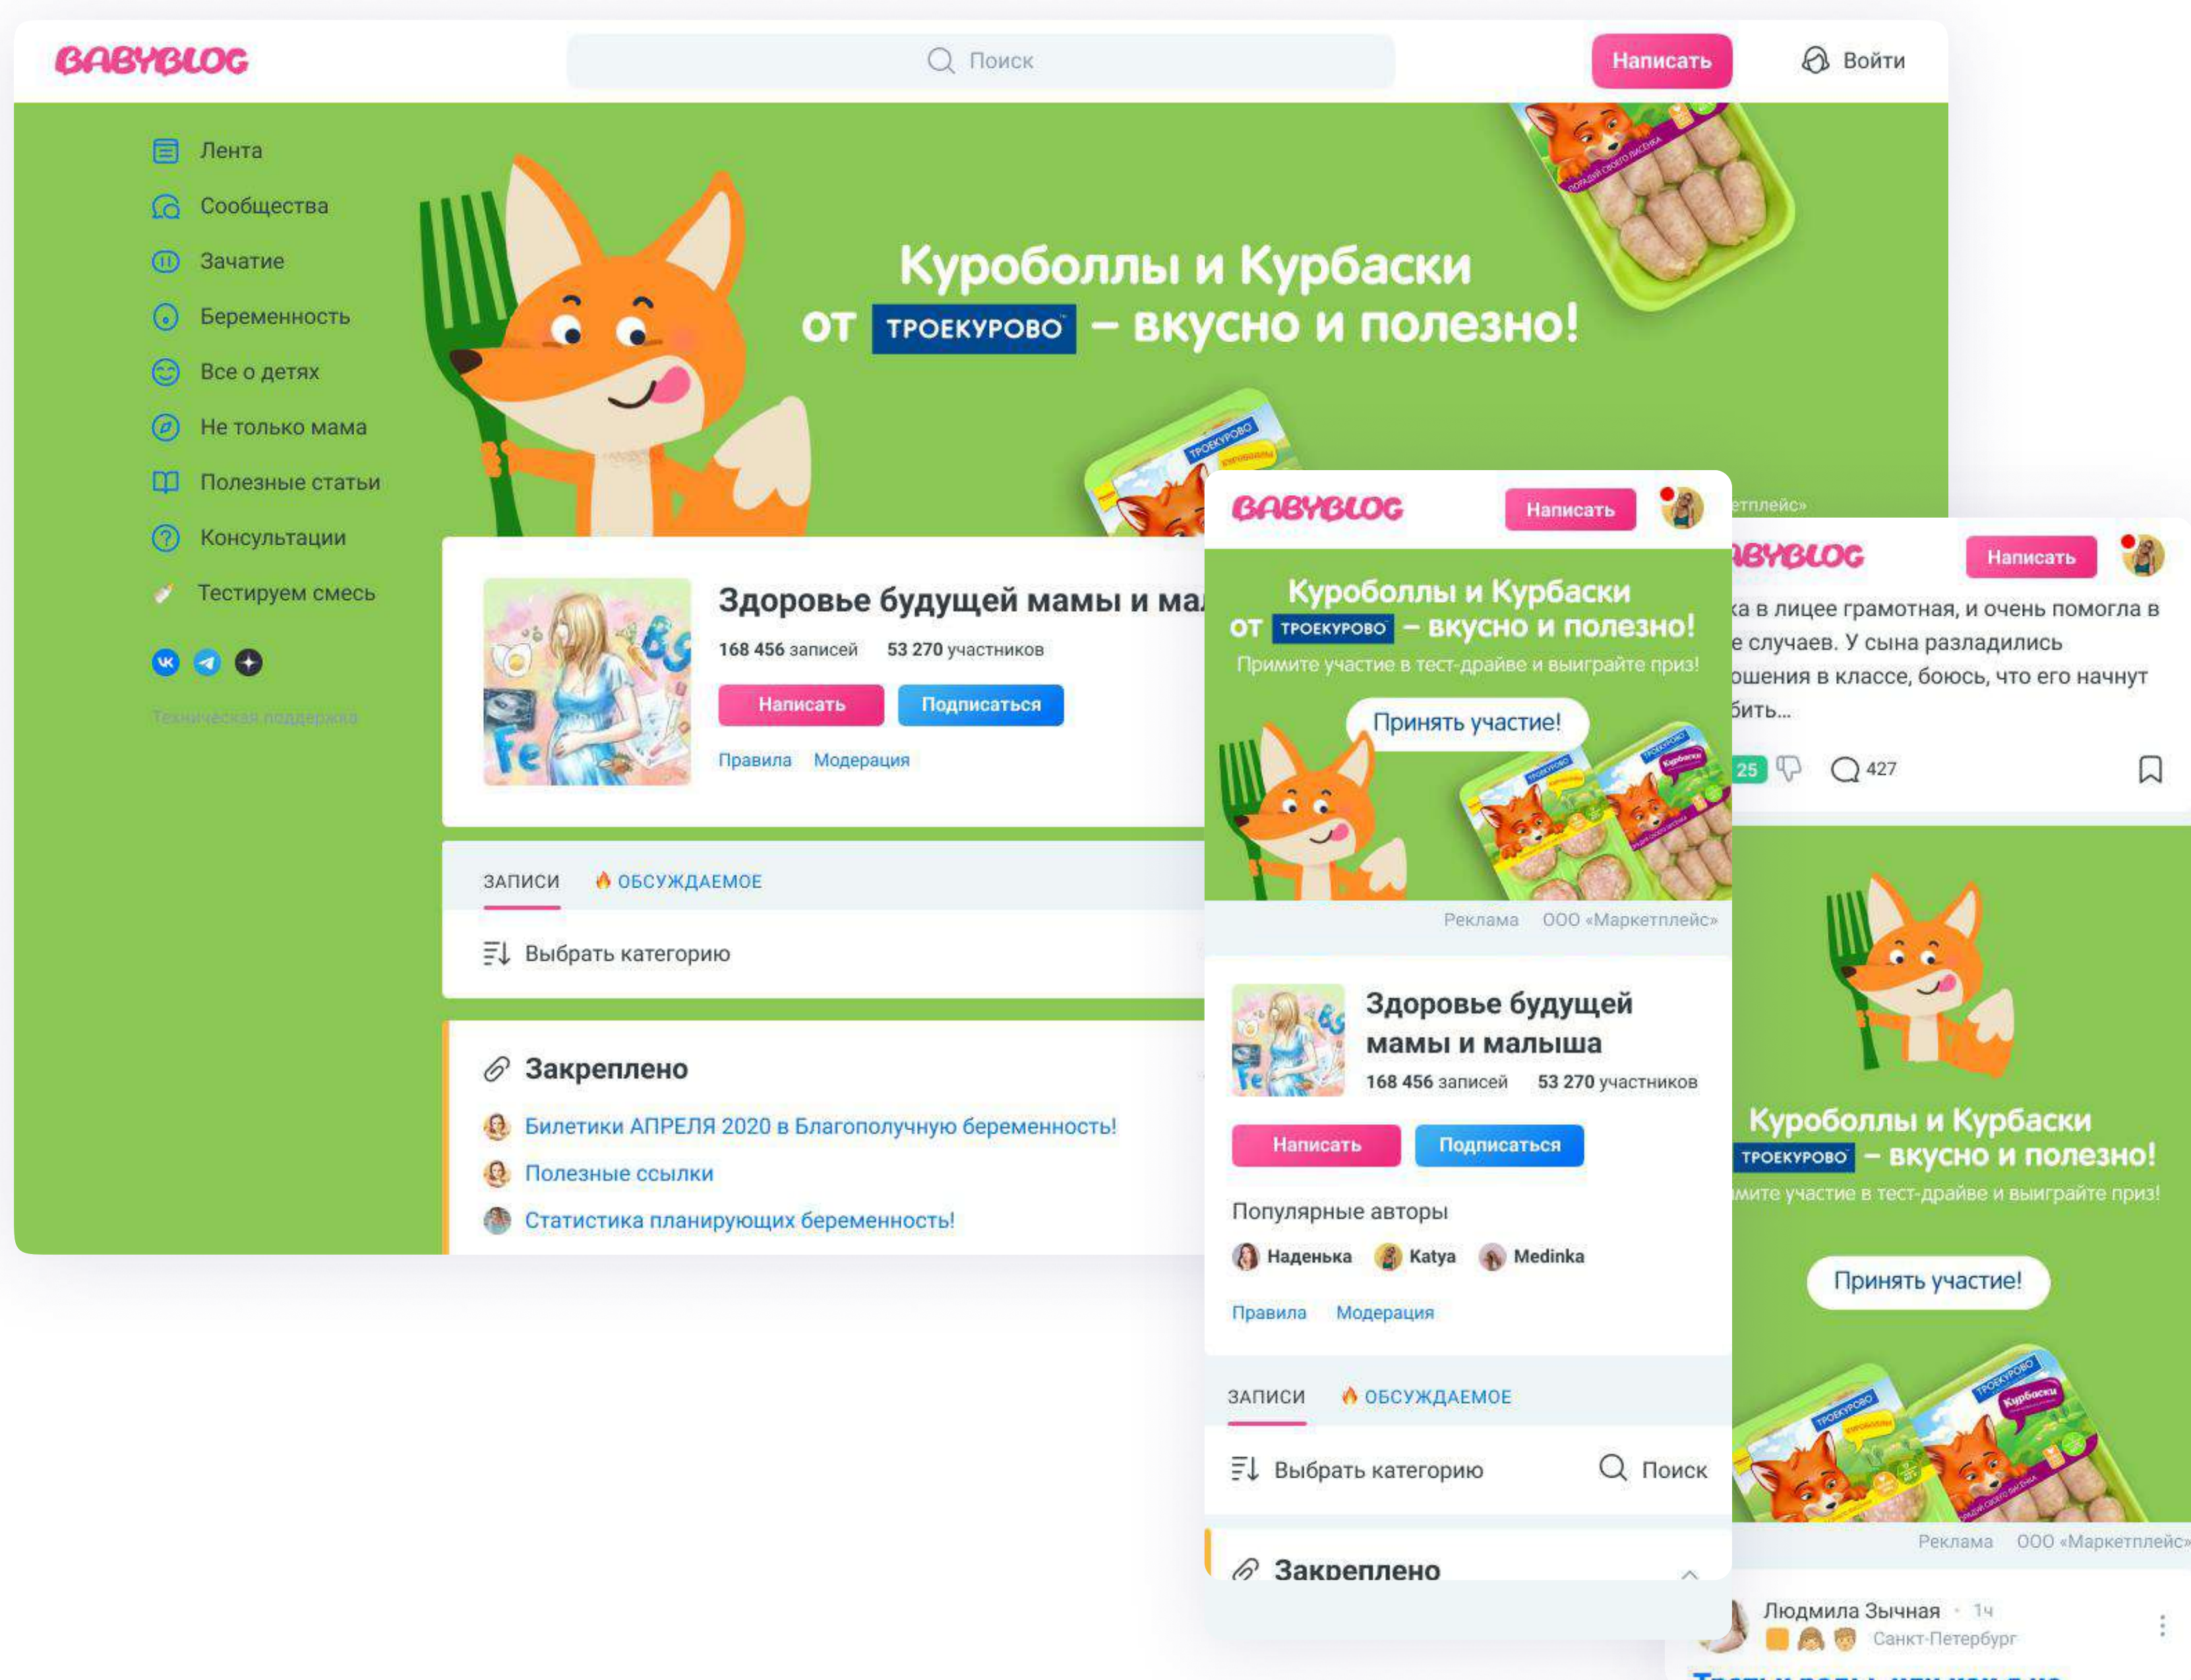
BABYBLOG
Поиск
Написать
Войти

Лента
Сообщества
Зачатие
Беременность
Все о детях
Не только мама
Полезные статьи
Консультации
Тестируем смесь

Техническая поддержка

Куроболлы и Курбаски от ТРОЕКУРОВО – вкусно и полезно!

Здоровье будущей мамы и ма
168 456 записей 53 270 участников
Написать
Подписаться
Правила Модерация

ЗАПИСИ
ОБСУЖДАЕМОЕ
Выбрать категорию

Закреплено
Билетики АПРЕЛЯ 2020 в Благополучную беременность!
Полезные ссылки
Статистика планирующих беременность!

BABYBLOG
Написать
Куроболлы и Курбаски от ТРОЕКУРОВО – вкусно и полезно!
Примите участие в тест-драйве и выиграйте приз!
Принять участие!
Реклама ООО «Маркетплейс»
Здоровье будущей мамы и малыша
168 456 записей 53 270 участников
Написать
Подписаться
Популярные авторы
Наденька Katya Medinka
Правила Модерация
ЗАПИСИ
ОБСУЖДАЕМОЕ
Выбрать категорию
Поиск
Закреплено

етплейс»
BYBLOG
Написать
ка в лицее грамотная, и очень помогла в е случаев. У сына разладились ошения в классе, боюсь, что его начнут бить...
25 427
Куроболлы и Курбаски ТРОЕКУРОВО – вкусно и полезно!
мите участие в тест-драйве и выиграйте приз!
Принять участие!
Реклама ООО «Маркетплейс»
Людмила Зычная · 1ч
Санкт-Петербург
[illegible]